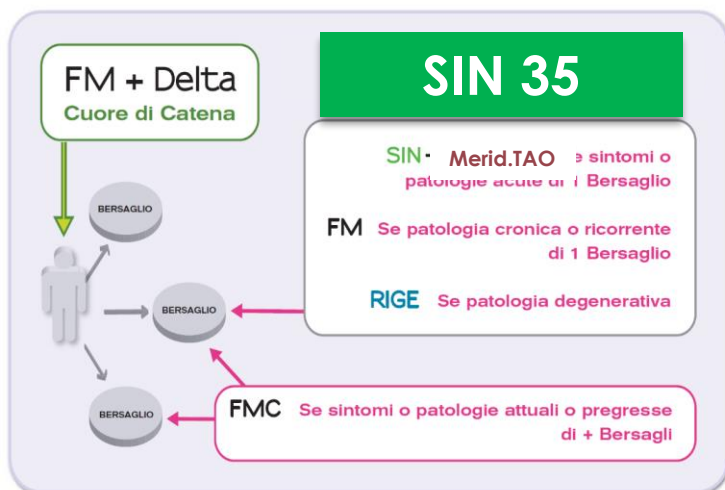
FM + Delta
Cuore di Catena

SIN 35

SIN - Merid.TAO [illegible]e sintomi o patologie acute di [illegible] Bersaglio

FM Se patologia cronica o ricorrente di 1 Bersaglio

RIGE Se patologia degenerativa

BERSAGLIO

BERSAGLIO

BERSAGLIO

FMC Se sintomi o patologie attuali o pregresse di + Bersagli